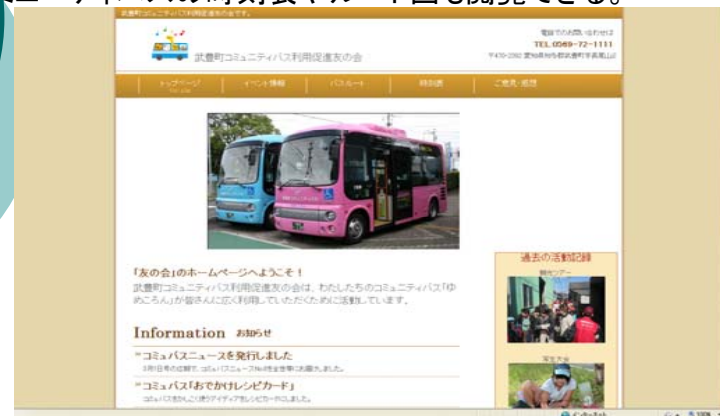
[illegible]ームページの時刻表やルート図も閲覧できる。

武豊町コミュニティバス利用促進友の会です。

武豊町コミュニティバス利用促進友の会

電話でのお問い合わせは
TEL 0569-72-1111
〒470-2392 愛知県知多郡武豊町字長尾山2

トップページ | イベント情報 | バスルート | 時刻表 | ご意見・感想

「友の会」のホームページへようこそ！
武豊町コミュニティバス利用促進友の会は、わたしたちのコミュニティバス「ゆめころん」が皆さんに広く利用していただくために活動しています。

Information お知らせ

"コミュバスニュースを発行しました
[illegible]

"コミュバス「おでかけレシピカード」
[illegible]

過去の活動記録
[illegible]
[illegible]